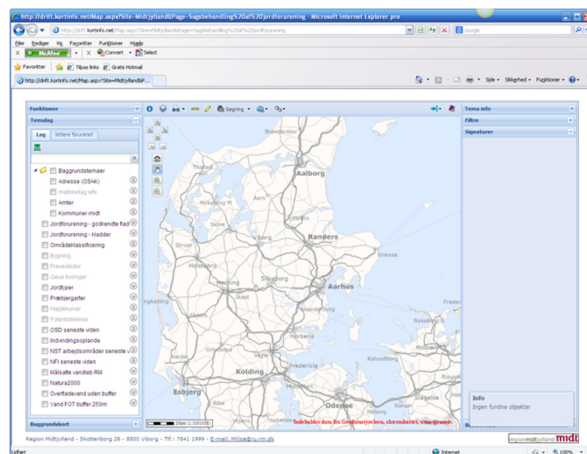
http://drift.kortinfo.net/Map.aspx?Site=Midtjylland&Page=Sagsbehandling%20af%20jordforurening - Microsoft Internet Explorer pro

http://drift.kortinfo.net/Map.aspx?Site=Midtjylland&Page=Sagsbehandling%20af%20jordforurening

Google

Filer Rediger Vis Favoritter Funktioner Hjælp

McAfee

Convert Select

Favoritter Tilpas links Gratis Hotmail

http://drift.kortinfo.net/Map.aspx?Site=MidtjyllandP...

Side Sikkerhed Funktioner

Funktioner

Temalag

Lag Aktive fonumeel

Baggrundstemaer
Adresse (OIS4K)
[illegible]
Amter
Kommuner midt
Jordforurening - godkendte flad
Jordforurening - kladder
Områdeklassificering
Bygning
Præsteder
Gase boringer
Jordtyper
Prædigerfarter
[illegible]
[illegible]
GSD seneste viden
Indvindingsoplande
NST arbejdsområder seneste v
NFI seneste viden
Målsatte vandløb RM
Natura2000
Overfladevand uden buffer
Vand FOT buffer 250m

Baggrundskort

Signatur

Aalborg
Randers
Aarhus
Kolding
Odense

Indeholder data fra Geodatastyrelsen, ekstrakort, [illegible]

Tema info
Filtre
Signaturer

Info
Ingen fundne objekter

Region Midtjylland - Skottenborg 26 - 8800 Viborg - Tlf.: 7841 1999 - E-mail: Hilse@ru.rm.dk

region midtjylland midt

Udført

Internet